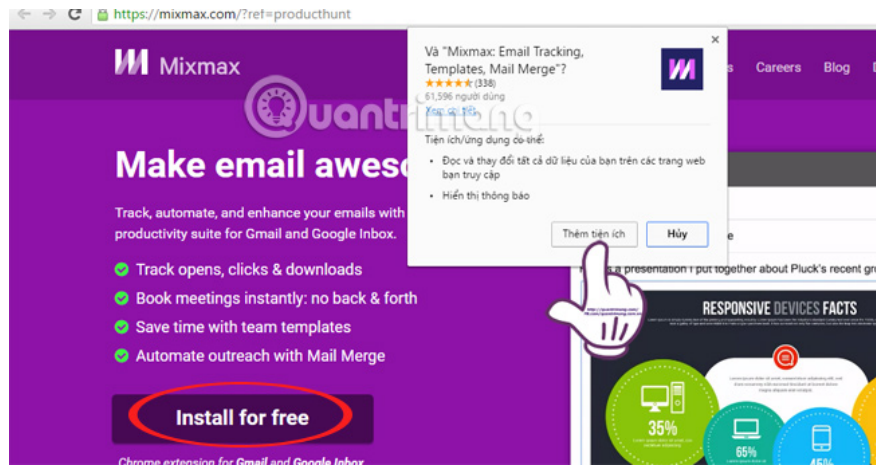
https://mixmax.com/?ref=producthunt

Mixmax

s Careers Blog

quantrimang

Make email awes

Track, automate, and enhance your emails with productivity suite for Gmail and Google Inbox.

Track opens, clicks & downloads

Book meetings instantly: no back & forth

Save time with team templates

Automate outreach with Mail Merge

Install for free

Chrome extension for Gmail and Google Inbox

Và "Mixmax: Email Tracking, Templates, Mail Merge"?

★★★★★ (338)

61,596 người dùng

Xem chi tiết

Tiện ích/ứng dụng có thể:

• Đọc và thay đổi tất cả dữ liệu của bạn trên các trang web bạn truy cập

• Hiển thị thông báo

Thêm tiện ích

Hủy

e

a presentation I put together about Pluck's recent g

RESPONSIVE DEVICES FACTS

35%

65%

45%